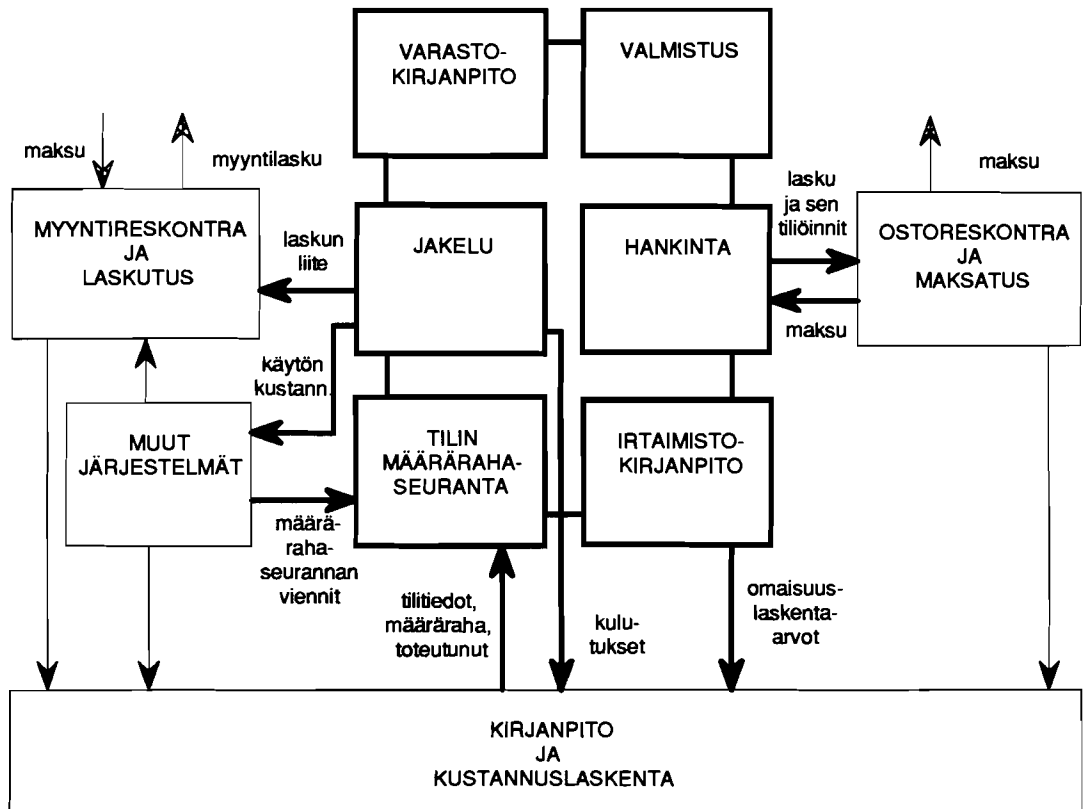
VARASTO-KIRJANPITO

VALMISTUS

maksu

myyntilasku

maksu

MYYNTIRESKONTRA JA LASKUTUS

laskun liite

JAKELU

HANKINTA

lasku ja sen tiliöinnit

OSTORESKONTRA JA MAKSATUS

maksu

käytön kustann.

MUUT JÄRJESTELMÄT

TILIN MÄÄRÄRAHA-SEURANTA

IRTAIMISTO-KIRJANPITO

määrä-raha-seurannan viennit

tilitiedot, määräraha, toteutunut

kulu-tukset

omaisuus-laskenta-arvot

KIRJANPITO JA KUSTANNUSLASKENTA